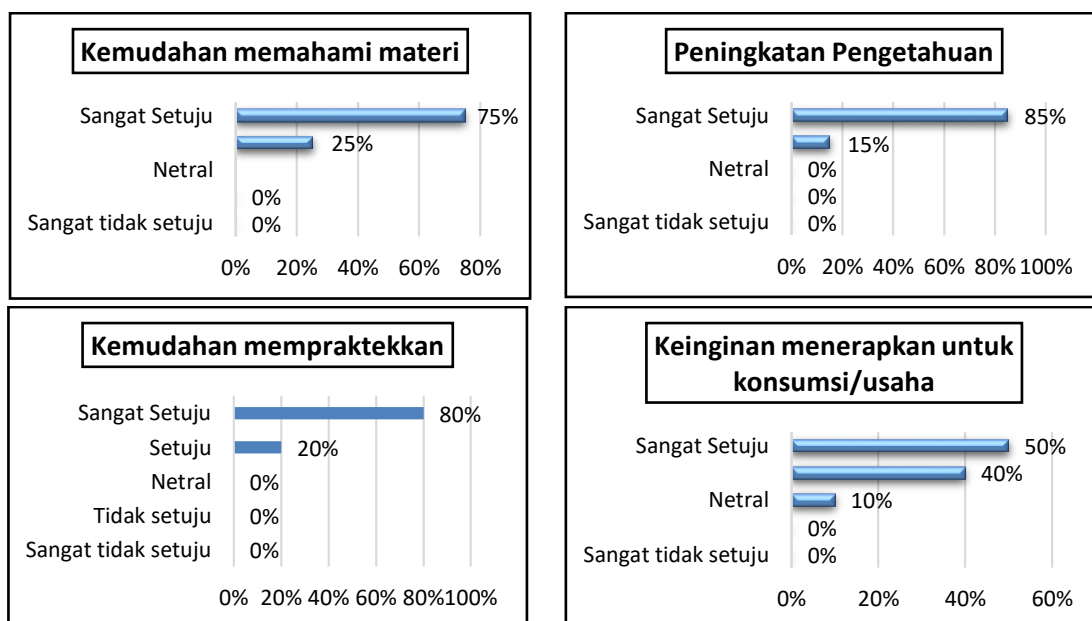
Kemudahan memahami materi

Sangat Setuju 75%
25%
Netral
0%
Sangat tidak setuju 0%

0% 20% 40% 60% 80%

Peningkatan Pengetahuan

Sangat Setuju 85%
15%
Netral 0%
0%
Sangat tidak setuju 0%

0% 20% 40% 60% 80% 100%

Kemudahan mempraktekkan

Sangat Setuju 80%
Setuju 20%
Netral 0%
Tidak setuju 0%
Sangat tidak setuju 0%

0% 20% 40% 60% 80% 100%

Keinginan menerapkan untuk konsumsi/usaha

Sangat Setuju 50%
40%
Netral 10%
0%
Sangat tidak setuju 0%

0% 20% 40% 60%